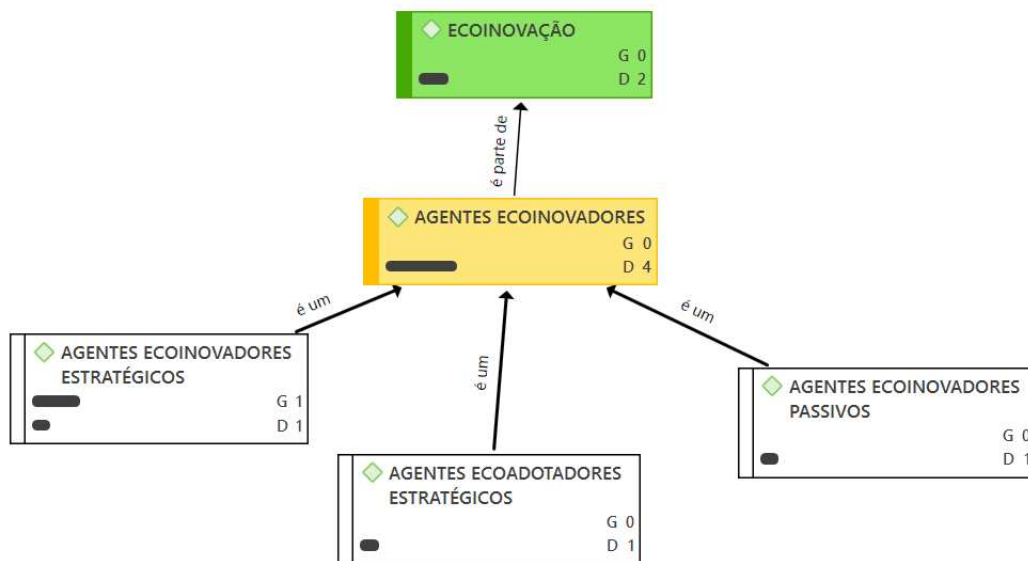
ECOINOVAÇÃO
G 0
D 2

é parte de

AGENTES ECOINOVADORES
G 0
D 4

é um

AGENTES ECOINOVADORES ESTRATÉGICOS
G 1
D 1

é um

AGENTES ECOADOTADORES ESTRATÉGICOS
G 0
D 1

é um

AGENTES ECOINOVADORES PASSIVOS
G 0
D 1